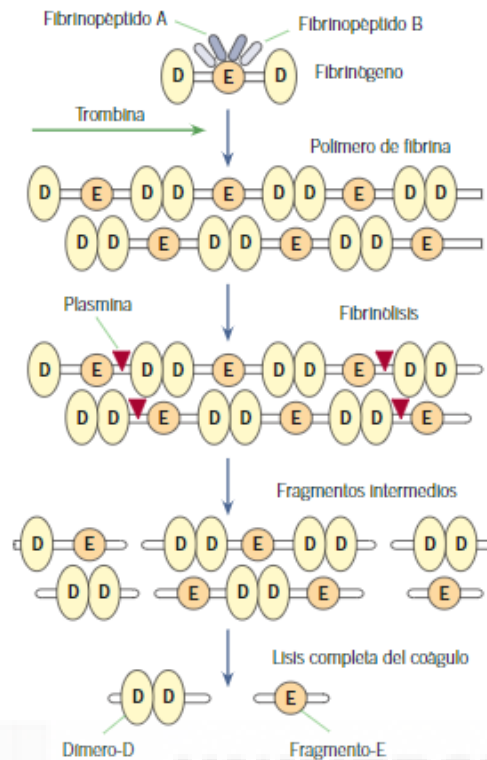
Fibrinopéptido A
Fibrinopéptido B
D E D
Fibrinógeno
Trombina
Polímero de fibrina
D E D D E D D E D D
D D E D D E D D E
Plasmina
Fibrinólisis
D E D D E D D E D D
D D E D D E D D E
Fragmentos intermedios
D E
D D
D D E D D
E D D E
D D
E
Lisis completa del coágulo
D D
E
Dímero-D
Fragmento-E